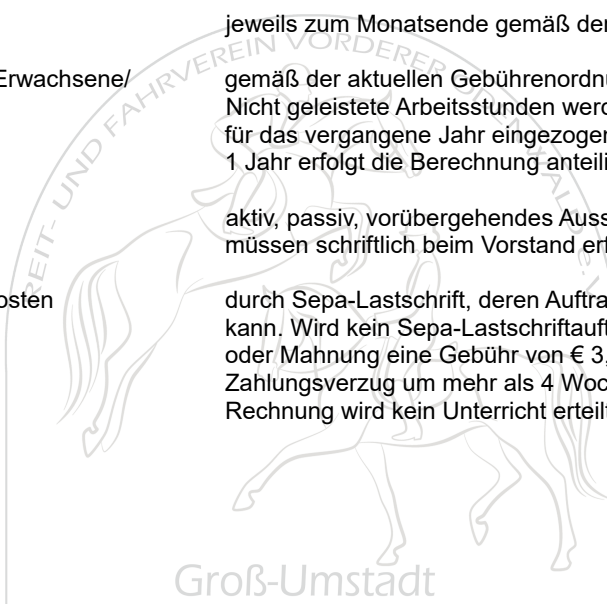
jeweils zum Monatsende gemäß der

Erwachsene/

gemäß der aktuellen Gebührenordnu
Nicht geleistete Arbeitsstunden werd
für das vergangene Jahr eingezoger
1 Jahr erfolgt die Berechnung anteili

aktiv, passiv, vorübergehendes Auss
müssen schriftlich beim Vorstand erf

osten

durch Sepa-Lastschrift, deren Auftra
kann. Wird kein Sepa-Lastschriftauft
oder Mahnung eine Gebühr von € 3,
Zahlungsverzug um mehr als 4 Woc
Rechnung wird kein Unterricht erteilt

REIT- UND FAHRVEREIN VORDERER ODENWALD

Groß-Umstadt